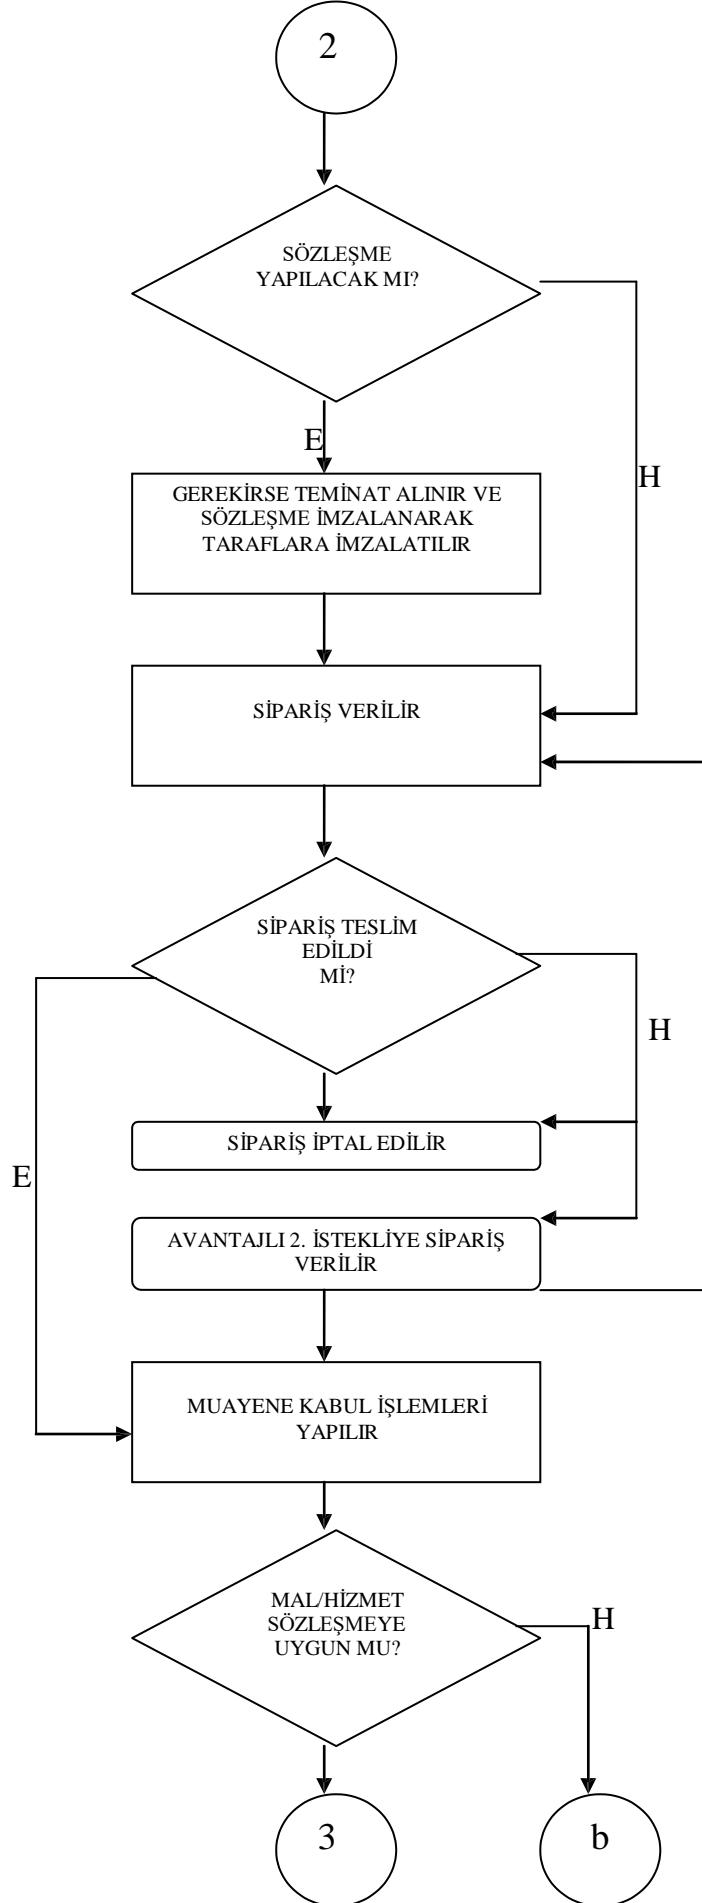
2

SÖZLEŞME YAPILACAK MI?

E

H

GEREKİRSE TEMİNAT ALINIR VE SÖZLEŞME İMZALANARAK TARAFLARA İMZALATILIR

SİPARİŞ VERİLİR

SİPARİŞ TESLİM EDİLDİ Mİ?

H

E

SİPARİŞ İPTAL EDİLİR

AVANTAJLI 2. İSTEKLİYE SİPARİŞ VERİLİR

MUAYENE KABUL İŞLEMLERİ YAPILIR

MAL/HİZMET SÖZLEŞMEYE UYGUN MU?

H

3

b